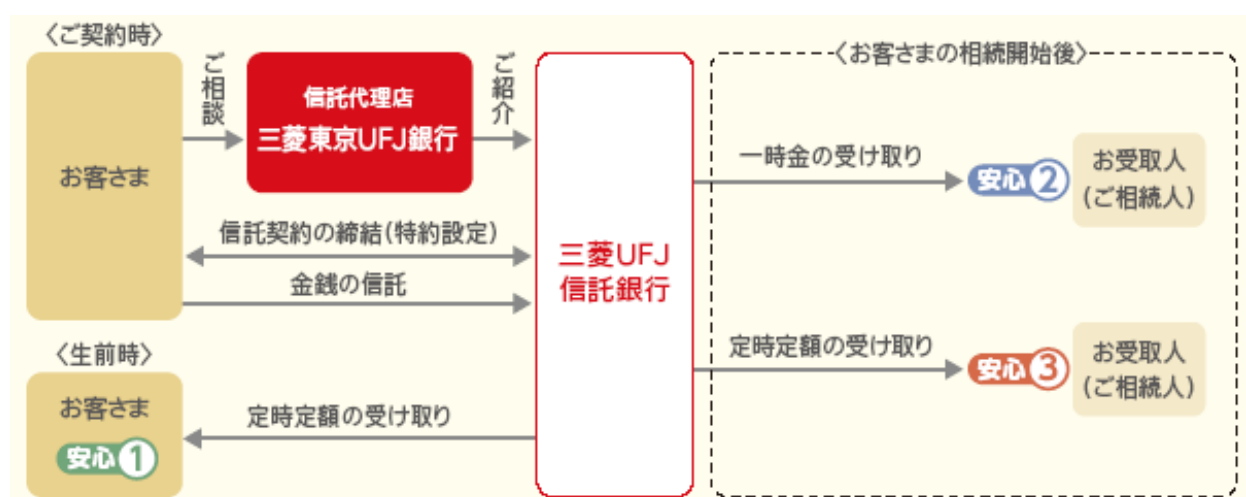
〈ご契約時〉

お客さま

ご相談

信託代理店
三菱東京UFJ銀行

ご紹介

三菱UFJ
信託銀行

信託契約の締結(特約設定)

金銭の信託

〈生前時〉

お客さま
安心①

定時定額の受け取り

〈お客さまの相続開始後〉

一時金の受け取り

安心②

お受取人
(ご相続人)

定時定額の受け取り

安心③

お受取人
(ご相続人)